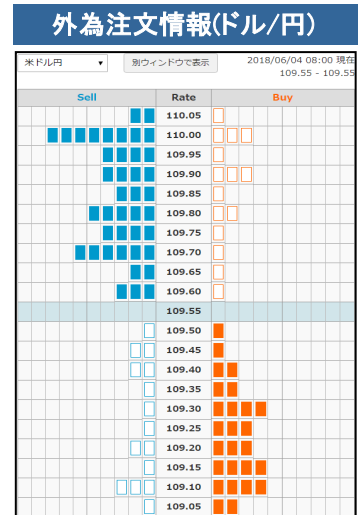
外為注文情報(ドル/円)

米ドル円 ▼

別ウィンドウで表示

2018/06/04 08:00 現在
109.55 - 109.55

| Sell | Rate | Buy |
|---|---|---|
| | 110.05 | |
| | 110.00 | |
| | 109.95 | |
| | 109.90 | |
| | 109.85 | |
| | 109.80 | |
| | 109.75 | |
| | 109.70 | |
| | 109.65 | |
| | 109.60 | |
| | 109.55 | |
| | 109.50 | |
| | 109.45 | |
| | 109.40 | |
| | 109.35 | |
| | 109.30 | |
| | 109.25 | |
| | 109.20 | |
| | 109.15 | |
| | 109.10 | |
| | 109.05 | |